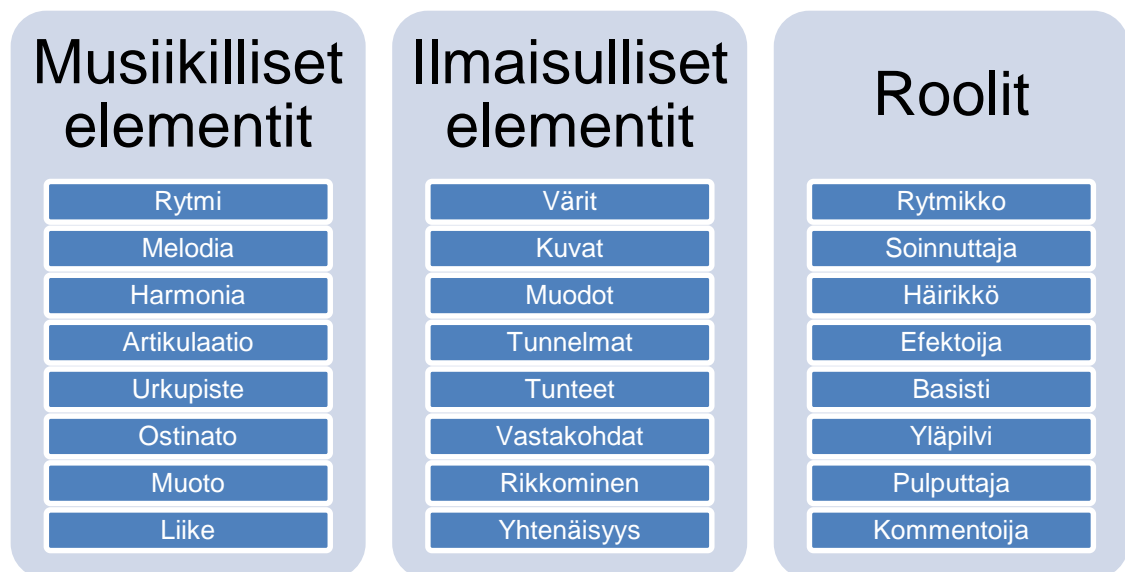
Musiikilliset elementit

Rytmi
Melodia
Harmonia
Artikulaatio
Urkupiste
Ostinato
Muoto
Liike

Ilmaisulliset elementit

Värit
Kuvat
Muodot
Tunnelmat
Tunteet
Vastakohdat
Rikkominen
Yhtenäisyys

Roolit

Rytmikko
Soinnuttaja
Häirikkö
Efektoija
Basisti
Yläpilvi
Pulputtaja
Kommentoija